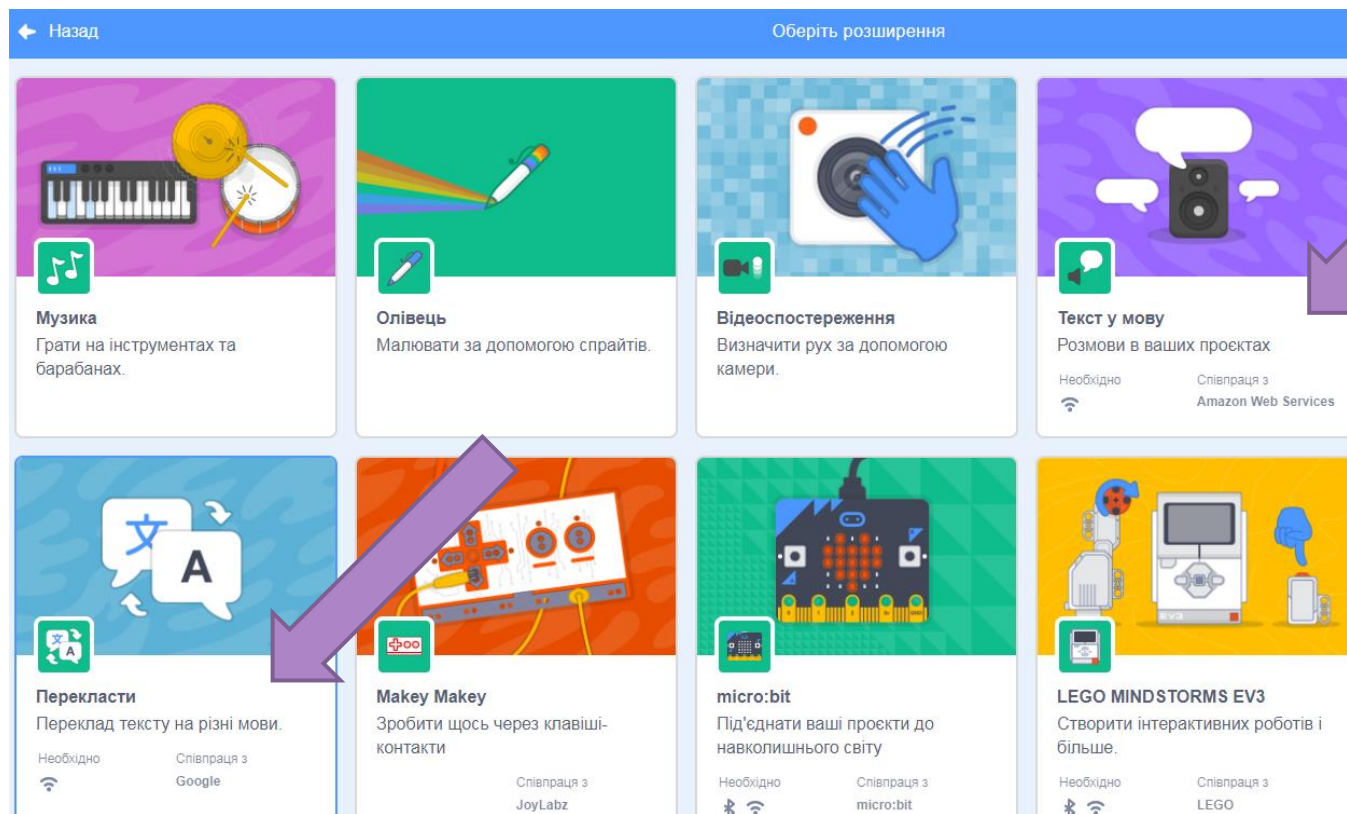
Назад

Оберіть розширення

Музика
Грати на інструментах та барабанах.

Олівець
Малювати за допомогою спрайтів.

Відеоспостереження
Визначити рух за допомогою камери.

Текст у мову
Розмови в ваших проєктах
Необхідно
Співпраця з
Amazon Web Services

A

Перекласти
Переклад тексту на різні мови.
Необхідно
Співпраця з
Google

Makey Makey
Зробити щось через клавіші-контакти
Співпраця з
JoyLabz

micro:bit
Під'єднати ваші проєкти до навколишнього світу
Необхідно
Співпраця з
micro:bit

LEGO MINDSTORMS EV3
Створити інтерактивних роботів і більше.
Необхідно
Співпраця з
LEGO